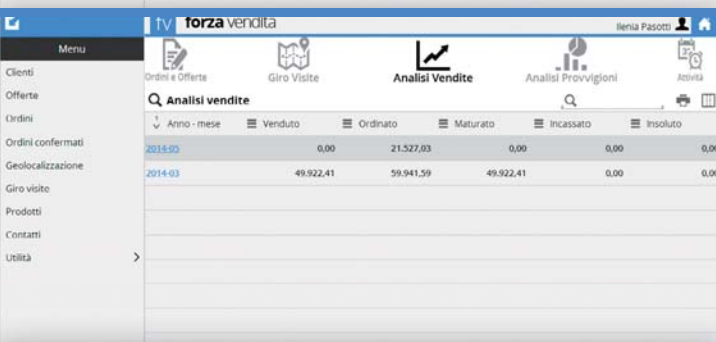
fv forza vendita

Ilenia Pasotti

Menu

Clienti

Offerte

Ordini

Ordini confermati

Geolocalizzazione

Giro visite

Prodotti

Contatti

Utilità

Ordini e Offerte

Giro Visite

Analisi Vendite

Analisi Provvigioni

Attività

Analisi vendite

| Anno - mese | Venduto | Ordinato | Maturato | Incassato | Insoluto |
|---|---|---|---|---|---|
| 2014-05 | 0,00 | 21.527,03 | 0,00 | 0,00 | 0,00 |
| 2014-03 | 49.922,41 | 59.941,59 | 49.922,41 | 0,00 | 0,00 |